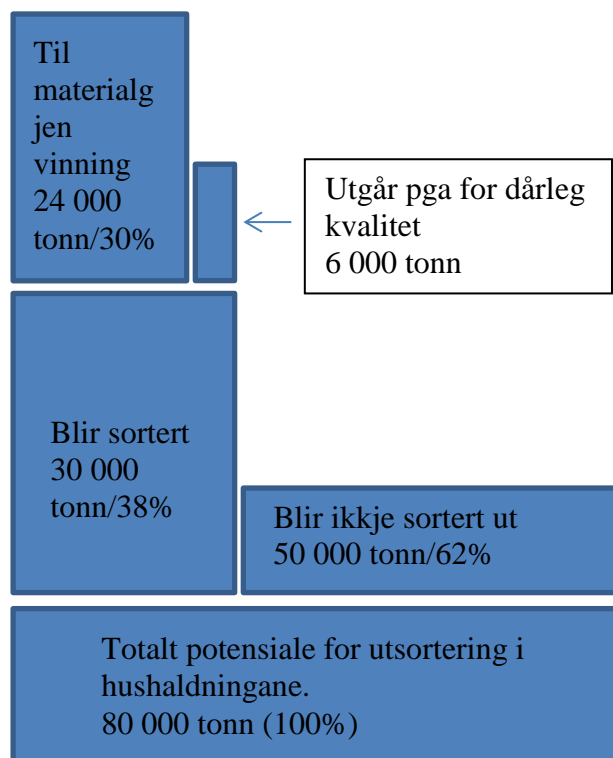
Til materialgjenvinning 24 000 tonn/30%

Utgår pga for dårleg kvalitet 6 000 tonn

Blir sortert 30 000 tonn/38%

Blir ikkje sortert ut 50 000 tonn/62%

Totalt potensiale for utsortering i hushaldningane. 80 000 tonn (100%)